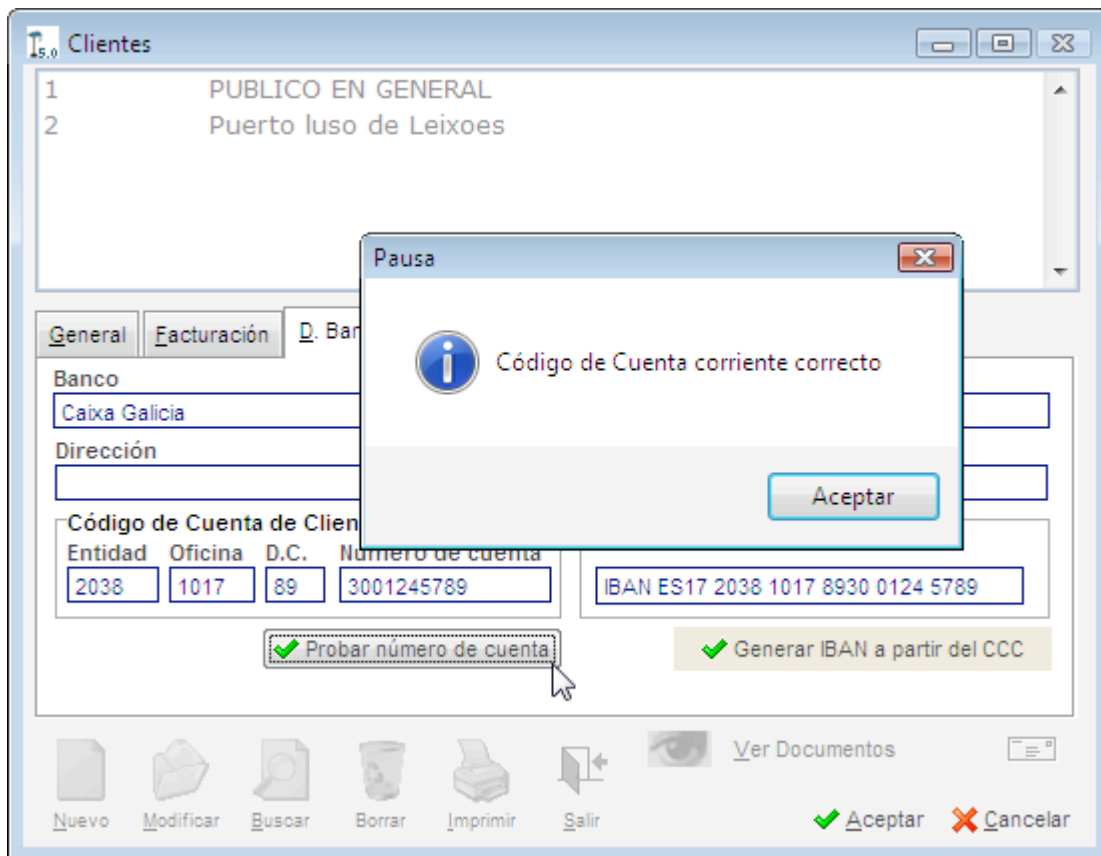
Clientes

1 PUBLICO EN GENERAL
2 Puerto luso de Leixoes

General Facturación D. Ban

Banco
Caixa Galicia

Dirección

Código de Cuenta de Clien
Entidad Oficina D.C. Número de cuenta
2038 1017 89 3001245789

IBAN ES17 2038 1017 8930 0124 5789

Probar número de cuenta

Generar IBAN a partir del CCC

Pausa

Código de Cuenta corriente correcto

Aceptar

Ver Documentos

Nuevo Modificar Buscar Borrar Imprimir Salir

Aceptar Cancelar